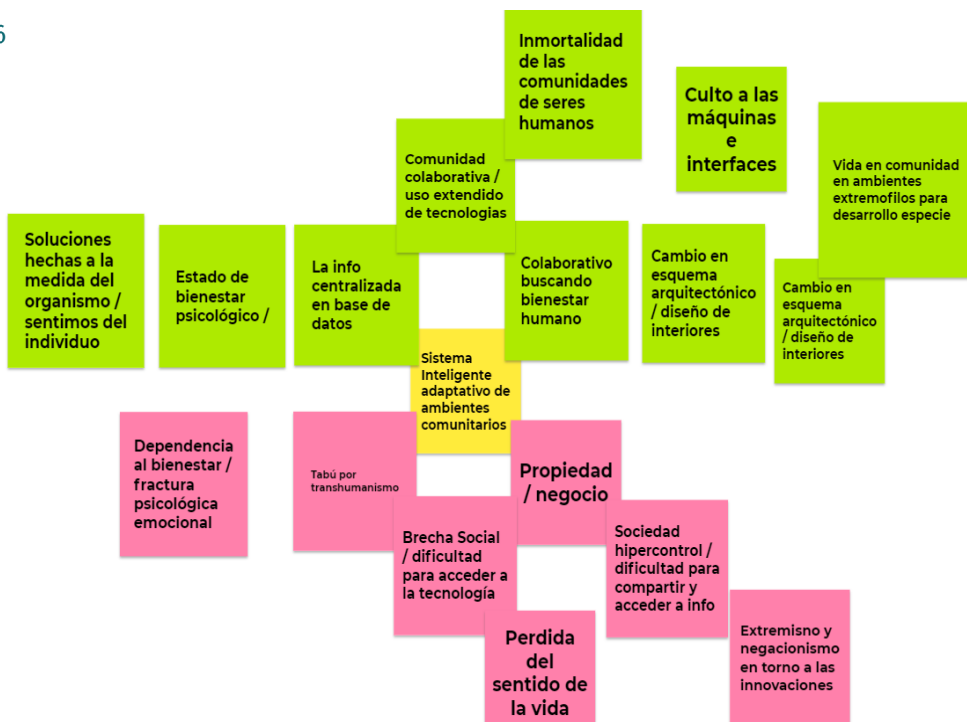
6

Inmortalidad de las comunidades de seres humanos

Culto a las máquinas e interfaces

Comunidad colaborativa / uso extendido de tecnologias

Vida en comunidad en ambientes extremofilos para desarrollo especie

Soluciones hechas a la medida del organismo / sentimos del individuo

Estado de bienestar psicológico /

La info centralizada en base de datos

Colaborativo buscando bienestar humano

Cambio en esquema arquitectónico / diseño de interiores

Cambio en esquema arquitectónico / diseño de interiores

Sistema Inteligente adaptativo de ambientes comunitarios

Dependencia al bienestar / fractura psicológica emocional

Tabú por transhumanismo

Propiedad / negocio

Brecha Social / dificultad para acceder a la tecnología

Sociedad hipercontrol / dificultad para compartir y acceder a info

Perdida del sentido de la vida

Extremismo y negacionismo en torno a las innovaciones